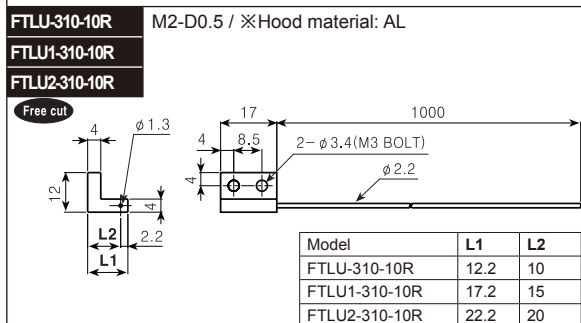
FTLU-310-10R
FTLU1-310-10R
FTLU2-310-10R

M2-D0.5 / ※Hood material: AL

Free cut

4
$\phi$1.3
12
4
L2
2.2
L1

17
1000
4
8.5
2−$\phi$3.4(M3 BOLT)
4
$\phi$2.2

| Model | L1 | L2 |
|---|---|---|
| FTLU-310-10R | 12.2 | 10 |
| FTLU1-310-10R | 17.2 | 15 |
| FTLU2-310-10R | 22.2 | 20 |